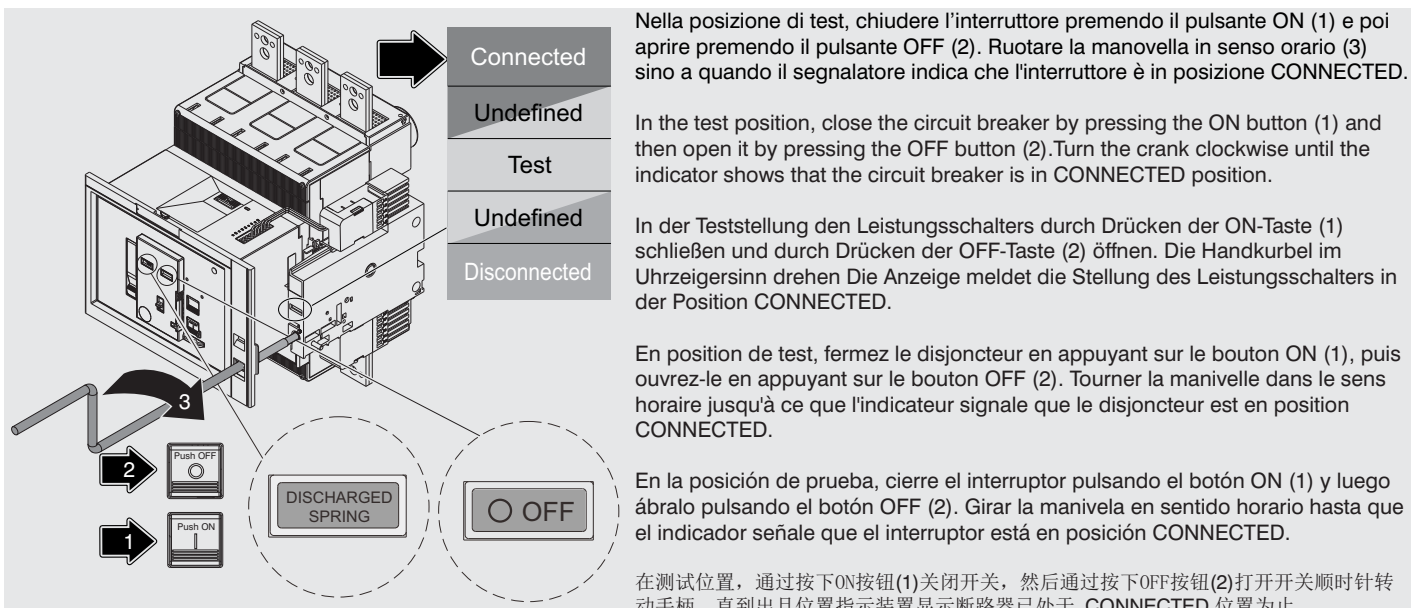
Connected
Undefined
Test
Undefined
Disconnected

3
2
Push OFF
1
Push ON

DISCHARGED SPRING

OFF

Nella posizione di test, chiudere l'interruttore premendo il pulsante ON (1) e poi aprire premendo il pulsante OFF (2). Ruotare la manovella in senso orario (3) sino a quando il segnalatore indica che l'interruttore è in posizione CONNECTED.

In the test position, close the circuit breaker by pressing the ON button (1) and then open it by pressing the OFF button (2).Turn the crank clockwise until the indicator shows that the circuit breaker is in CONNECTED position.

In der Teststellung den Leistungsschalters durch Drücken der ON-Taste (1) schließen und durch Drücken der OFF-Taste (2) öffnen. Die Handkurbel im Uhrzeigersinn drehen Die Anzeige meldet die Stellung des Leistungsschalters in der Position CONNECTED.

En position de test, fermez le disjoncteur en appuyant sur le bouton ON (1), puis ouvrez-le en appuyant sur le bouton OFF (2). Tourner la manivelle dans le sens horaire jusqu'à ce que l'indicateur signale que le disjoncteur est en position CONNECTED.

En la posición de prueba, cierre el interruptor pulsando el botón ON (1) y luego ábralo pulsando el botón OFF (2). Girar la manivela en sentido horario hasta que el indicador señale que el interruptor está en posición CONNECTED.

在测试位置，通过按下ON按钮(1)关闭开关，然后通过按下OFF按钮(2)打开开关顺时针转动手柄，直到出且位置指示装置显示断路器已处于 CONNECTED 位置为止